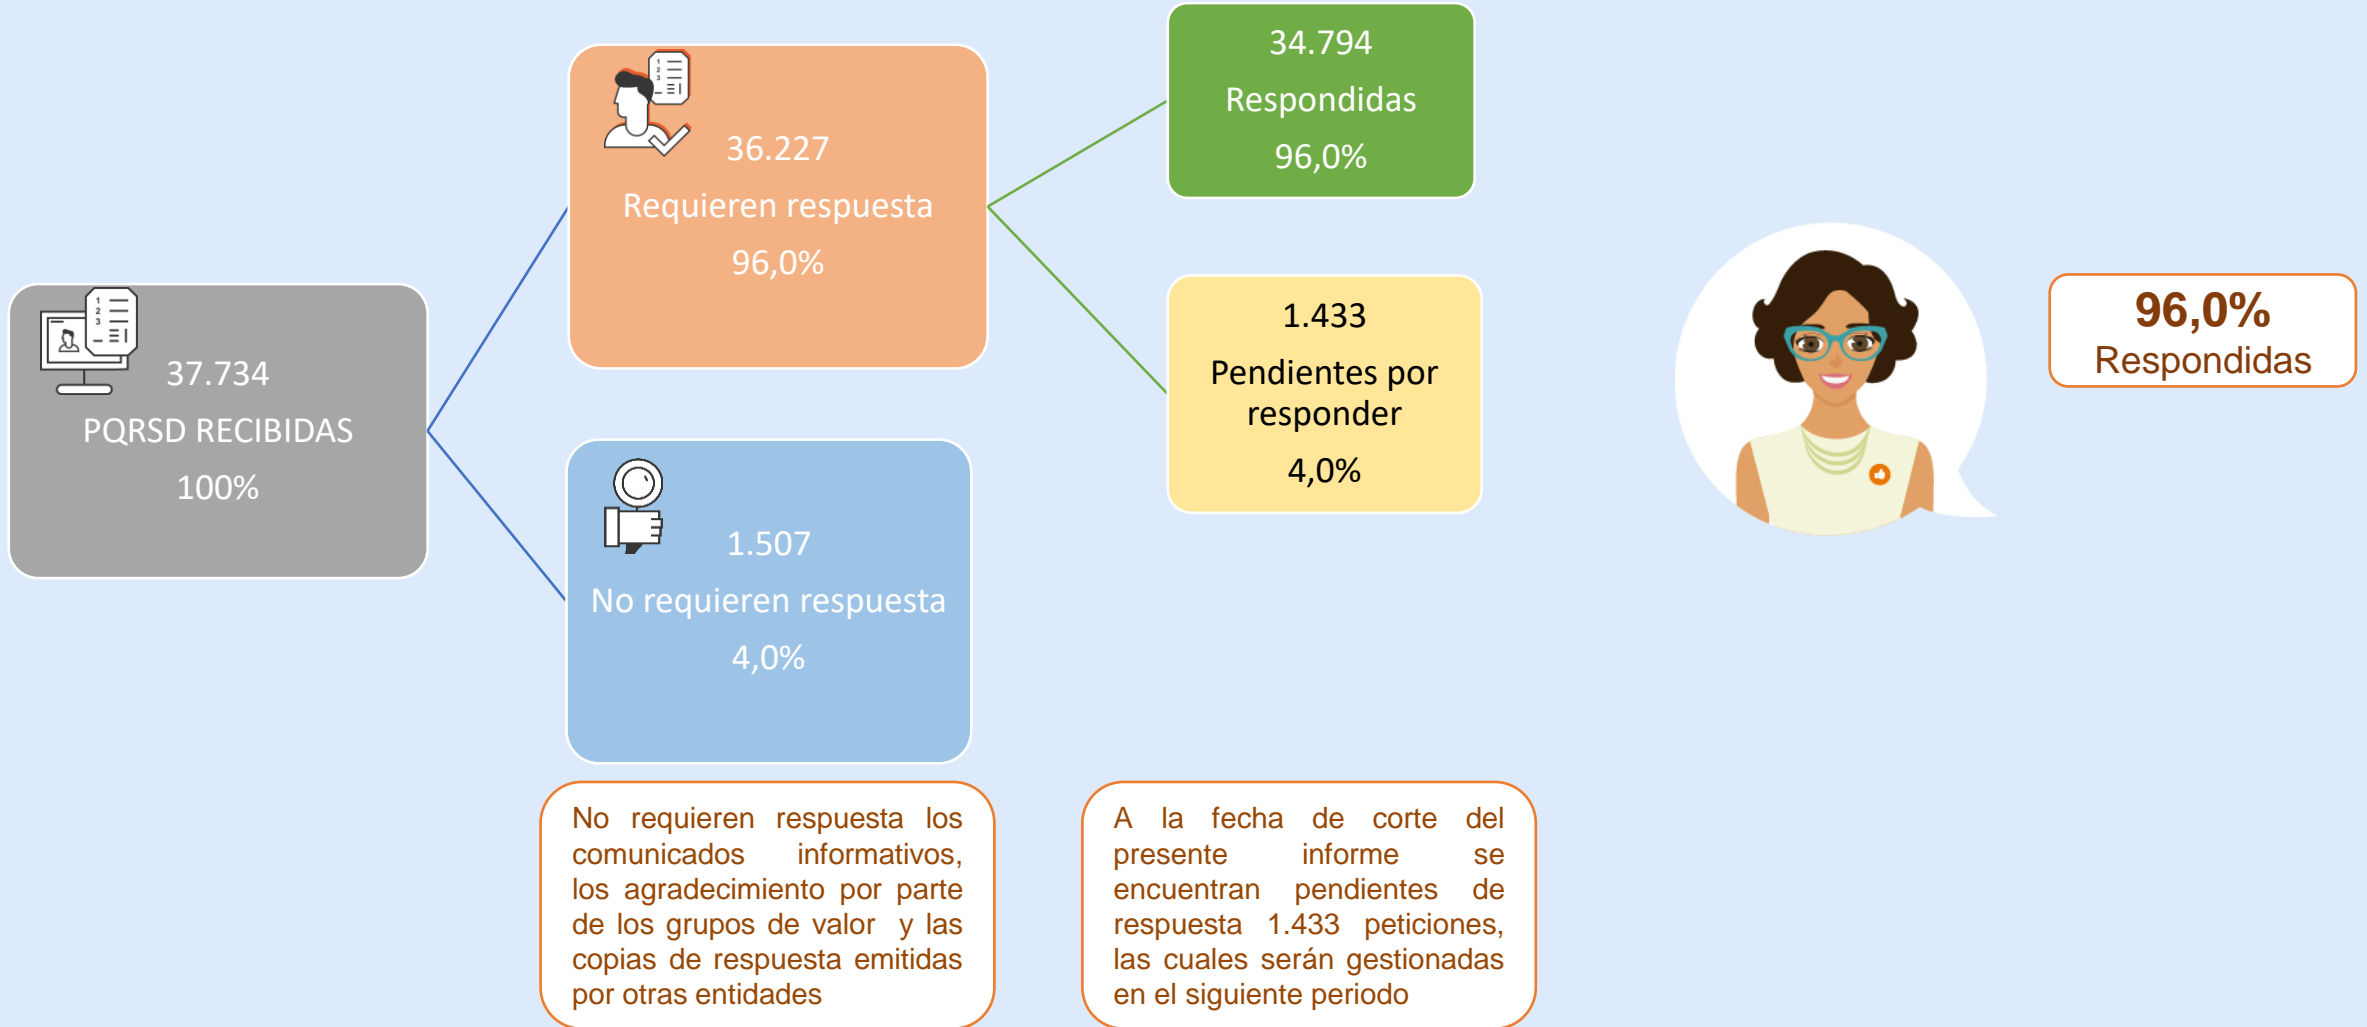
37.734
PQRSD RECIBIDAS
100%

36.227
Requieren respuesta
96,0%

1.507
No requieren respuesta
4,0%

34.794
Respondidas
96,0%

1.433
Pendientes por responder
4,0%

96,0%
Respondidas

No requieren respuesta los comunicados informativos, los agradecimiento por parte de los grupos de valor y las copias de respuesta emitidas por otras entidades

A la fecha de corte del presente informe se encuentran pendientes de respuesta 1.433 peticiones, las cuales serán gestionadas en el siguiente periodo